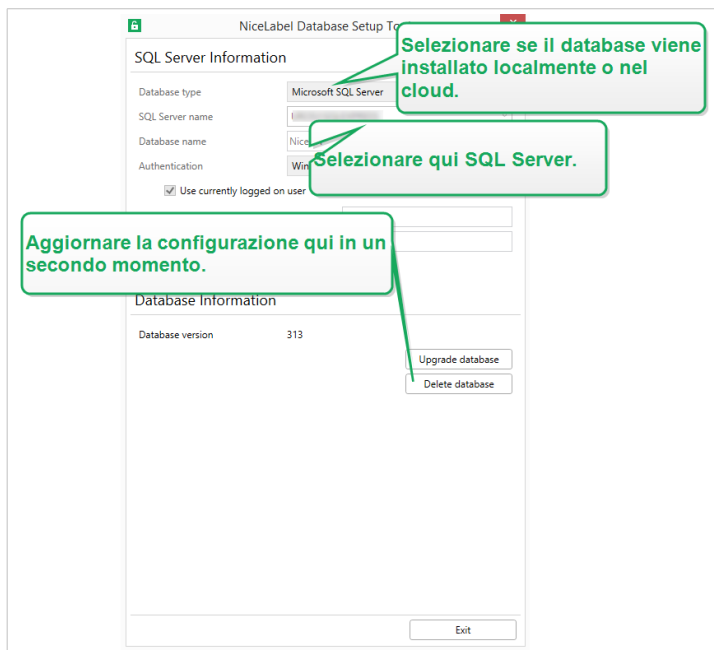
NiceLabel Database Setup To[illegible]

SQL Server Information

Selezionare se il database viene installato localmente o nel cloud.

Database type
Microsoft SQL Server

SQL Server name
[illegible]

Database name
Nice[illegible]

Authentication
Win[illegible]

Selezionare qui SQL Server.

Use currently logged on user

Aggiornare la configurazione qui in un secondo momento.

Database Information

Database version
313

Upgrade database

Delete database

Exit